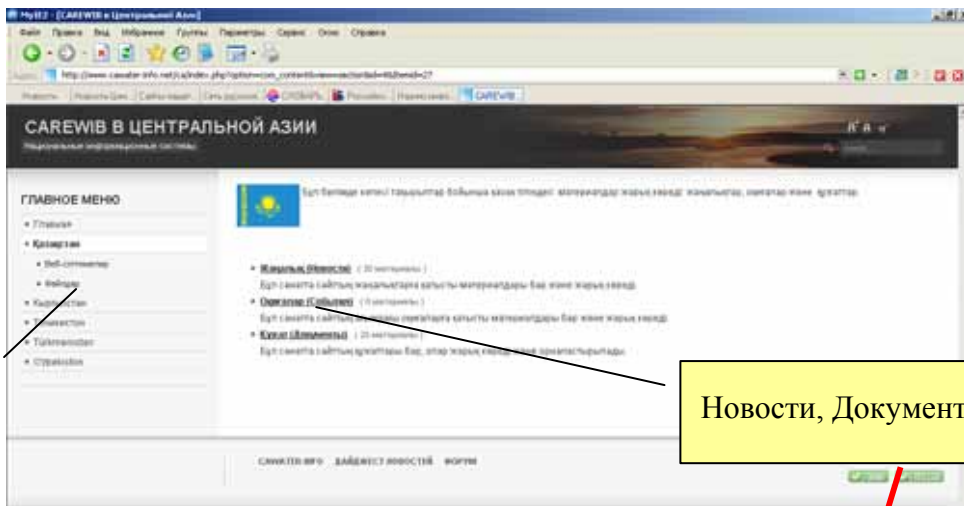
MyIE2 - [CAREWIB в Центральной Азии]

Файл Правка Вид Избранное Группы Параметры Сервис Окно Справка

http://www.cawater-info.net/ca/index.php?option=com_content&view=section&id=4&Itemid=27

CAREWIB

CAREWIB В ЦЕНТРАЛЬНОЙ АЗИИ

Национальные информационные системы

ГЛАВНОЕ МЕНЮ

• Главная
• Казахстан
• Веб-сотовики
• Файлдар
• Кыргызстан
• Таджикистан
• Türkmenistan
• O'zbekiston

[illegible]

• Жаңалық (Новости) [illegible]
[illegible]
• Оқиғалар (События) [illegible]
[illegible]
• Құжат (Документы) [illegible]
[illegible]

Новости, Документ

CAWATER-INFO ДАЙДЖЕСТ НОВОСТЕЙ ФОРУМ